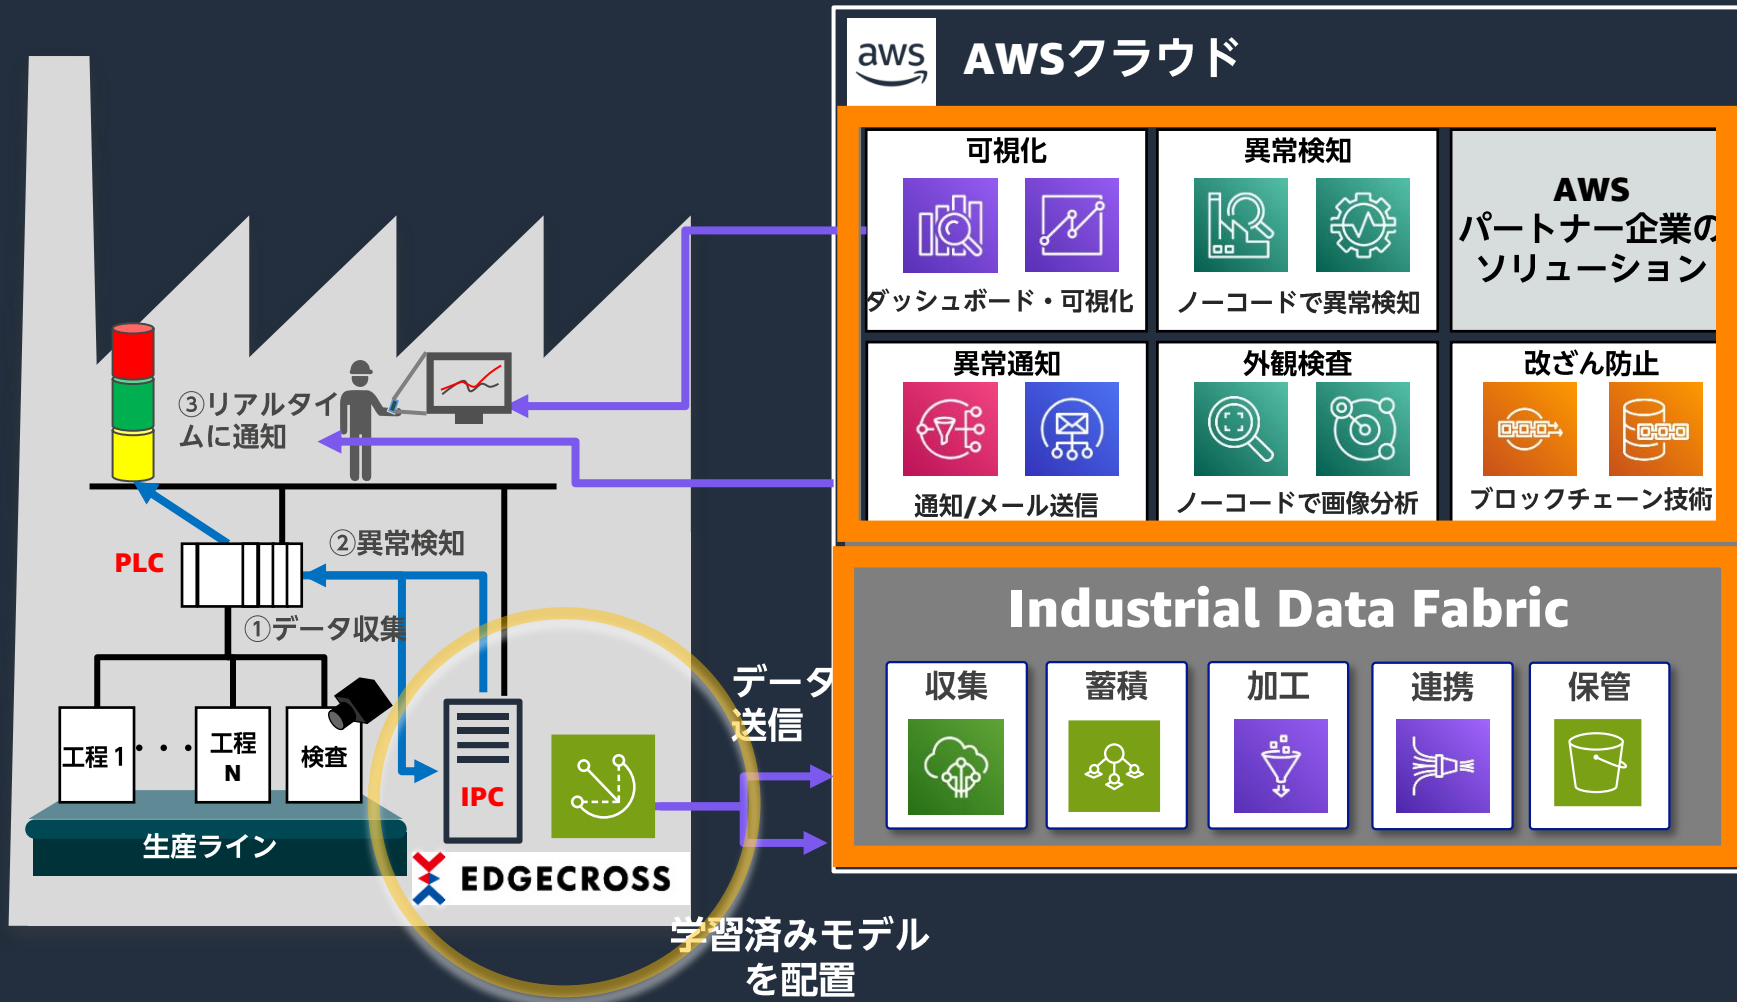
aws AWSクラウド

可視化
ダッシュボード・可視化

異常検知
ノーコードで異常検知

AWS
パートナー企業の
ソリューション

異常通知
通知/メール送信

外観検査
ノーコードで画像分析

改ざん防止
ブロックチェーン技術

Industrial Data Fabric

収集

蓄積

加工

連携

保管

③リアルタイムに通知

②異常検知

PLC

①データ収集

工程 1 ・・・ 工程 N

検査

生産ライン

IPC

EDGECROSS

データ送信

学習済みモデルを配置